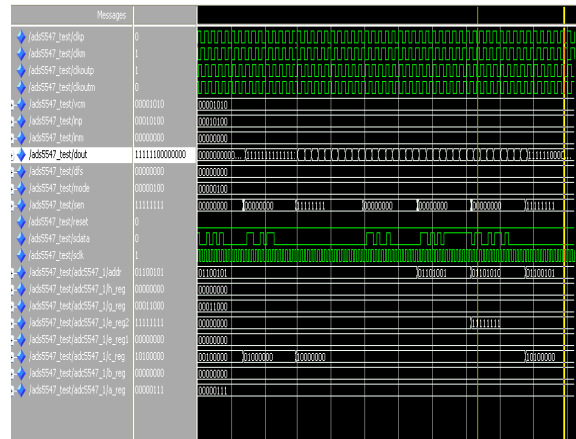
Messages

| | |
|---|---|
| /ads5547_test/clkp | 0 |
| /ads5547_test/clkm | 1 |
| /ads5547_test/clkoutp | 1 |
| /ads5547_test/clkoutm | 0 |
| /ads5547_test/vcm | 00001010 |
| /ads5547_test/inp | 00010100 |
| /ads5547_test/inm | 00000000 |
| /ads5547_test/dout | 11111100000000 |
| /ads5547_test/dfs | 00000000 |
| /ads5547_test/mode | 00000100 |
| /ads5547_test/sen | 11111111 |
| /ads5547_test/reset | 0 |
| /ads5547_test/sdata | 0 |
| /ads5547_test/sclk | 1 |
| /ads5547_test/ads5547_1/addr | 01100101 |
| /ads5547_test/ads5547_1/h_reg | 00000000 |
| /ads5547_test/ads5547_1/g_reg | 00011000 |
| /ads5547_test/ads5547_1/e_reg2 | 11111111 |
| /ads5547_test/ads5547_1/e_reg1 | 00000000 |
| /ads5547_test/ads5547_1/c_reg | 10100000 |
| /ads5547_test/ads5547_1/b_reg | 00000000 |
| /ads5547_test/ads5547_1/a_reg | 00000111 |

00001010
00010100
00000000
000000000... 1111111111111... 111111000...
00000000
00000100
00000000 00000000 11111111 00000000 00000000 00000000 11111111
01100101 01101001 01101010 01100101
00000000
00011000
00000000 11111111
00000000
00100000 01000000 10000000 10100000
00000000
00000111